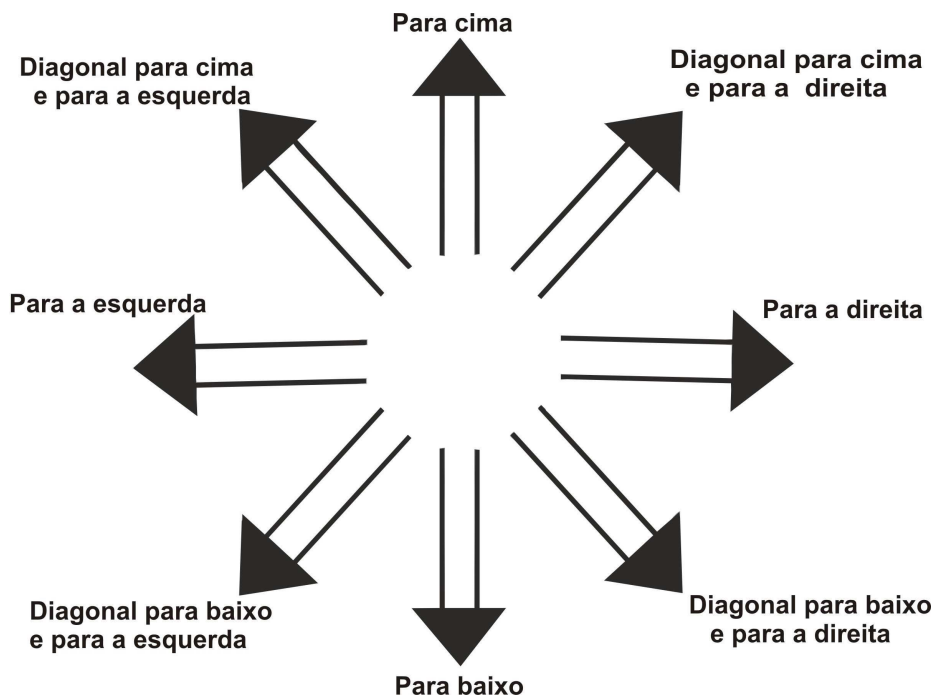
Para cima

Diagonal para cima e para a esquerda

Diagonal para cima e para a direita

Para a esquerda

Para a direita

Diagonal para baixo e para a esquerda

Diagonal para baixo e para a direita

Para baixo